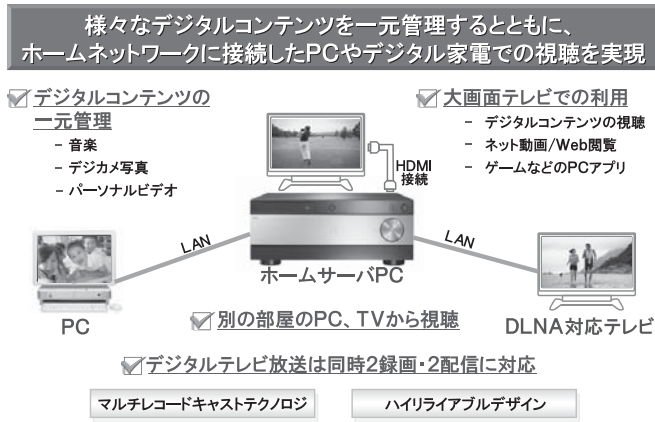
様々なデジタルコンテンツを一元管理するとともに、
ホームネットワークに接続したPCやデジタル家電での視聴を実現

デジタルコンテンツの一元管理
- 音楽
- デジカメ写真
- パーソナルビデオ

大画面テレビでの利用
- デジタルコンテンツの視聴
- ネット動画/Web閲覧
- ゲームなどのPCアプリ

HDMI接続

LAN

LAN

ホームサーバPC

PC

別の部屋のPC、TVから視聴

DLNA対応テレビ

デジタルテレビ放送は同時2録画・2配信に対応

マルチレコードキャストテクノロジ

ハイリライアブルデザイン